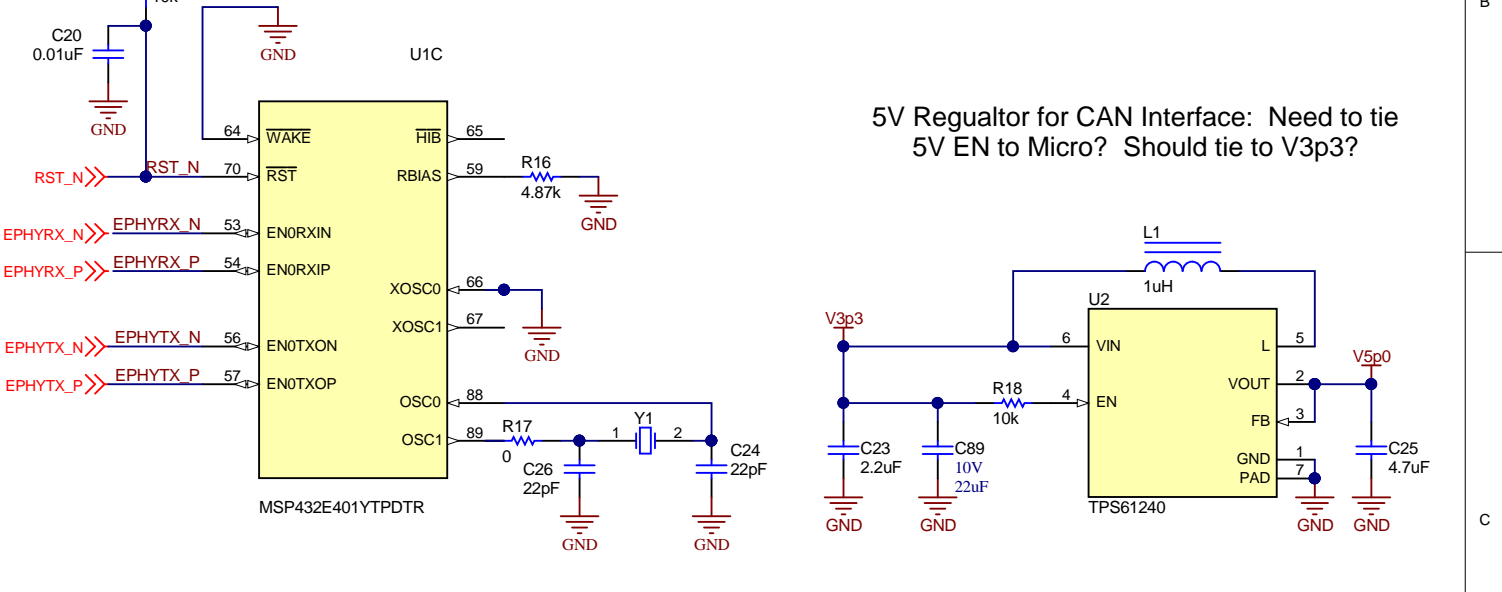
10k

C20
0.01uF

GND

GND

U1C

64 $\overline{WAKE}$
RST_N 70 $\overline{RST}$
RST_N
EPHYRX_N 53 EN0RXIN
EPHYRX_N
EPHYRX_P 54 EN0RXIP
EPHYRX_P
EPHYTX_N 56 EN0TXON
EPHYTX_N
EPHYTX_P 57 EN0TXOP
EPHYTX_P

$\overline{HIB}$ 65
RBIAS 59
R16
4.87k
GND
XOSC0 66
XOSC1 67
GND
OSC0 88
OSC1 89
R17
0
Y1
1 2
C24
22pF
C26
22pF
GND
GND

MSP432E401YTPDTR

5V Regualtor for CAN Interface: Need to tie 5V EN to Micro? Should tie to V3p3?

L1
1uH
U2
V3p3
6 VIN
L 5
R18
10k
4 EN
VOUT 2
FB 3
GND 1
PAD 7
V5p0
C23
2.2uF
C89
10V
22uF
C25
4.7uF
TPS61240
GND GND GND GND

B
C